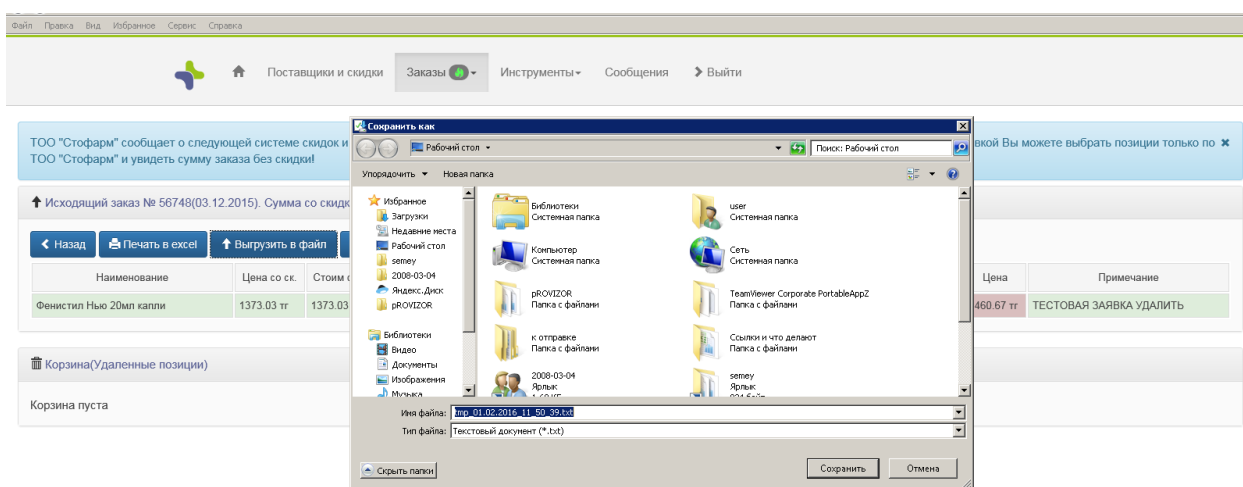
Файл Правка Вид Избранное Сервис Справка

Поставщики и скидки Заказы Инструменты Сообщения Выйти

ТОО "Стофарм" сообщает о следующей системе скидок и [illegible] вкой Вы можете выбрать позиции только по ТОО "Стофарм" и увидеть сумму заказа без скидки! ✖

Исходящий заказ № 56748(03.12.2015). Сумма со скидк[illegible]

Назад Печать в excel Выгрузить в файл

| Наименование | Цена со ск. | Стоим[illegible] | Цена | Примечание |
|---|---|---|---|---|
| Фенистил Нью 20мл капли | 1373.03 тг | 1373.03 | 460.67 тг | ТЕСТОВАЯ ЗАЯВКА УДАЛИТЬ |

Корзина(Удаленные позиции)

Корзина пуста

Сохранить как

Рабочий стол

Поиск: Рабочий стол

Упорядочить ▼ Новая папка

Избранное
Загрузки
Недавние места
Рабочий стол
semey
2008-03-04
Яндекс.Диск
pROVIZOR

Библиотеки
Видео
Документы
Изображения
Музыка

Библиотеки
Системная папка

user
Системная папка

Компьютер
Системная папка

Сеть
Системная папка

pROVIZOR
Папка с файлами

TeamViewer Corporate PortableAppZ
Папка с файлами

к отправке
Папка с файлами

Ссылки и что делают
Папка с файлами

2008-03-04
Ярлык

semey
Ярлык

Имя файла: tmp_01.02.2016_11_50_39.txt

Тип файла: Текстовый документ (*.txt)

Скрыть папки

Сохранить Отмена